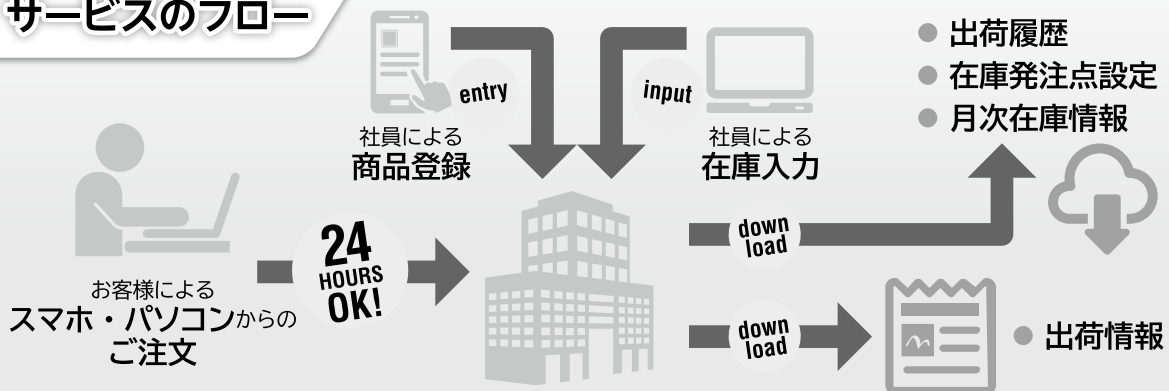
サービスのフロー

entry

社員による
商品登録

input

社員による
在庫入力

● 出荷履歴
● 在庫発注点設定
● 月次在庫情報

お客様による
スマホ・パソコンからの
ご注文

24 HOURS OK!

down load

down load

● 出荷情報